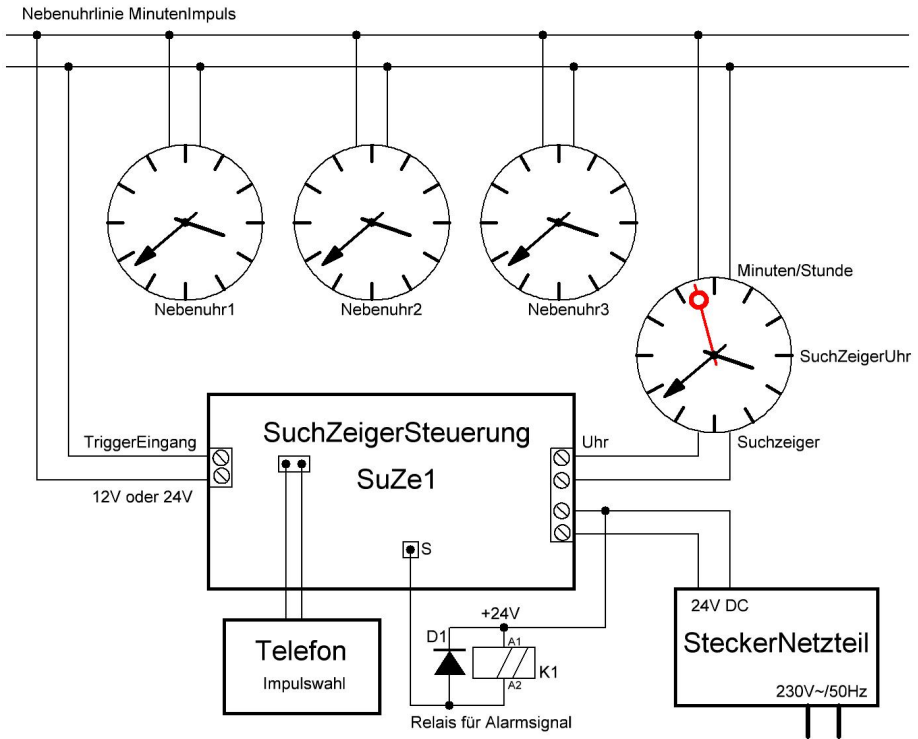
Nebenuhrlinie MinutenImpuls

Nebenuhr1

Nebenuhr2

Nebenuhr3

Minuten/Stunde

SuchZeigerUhr

TriggerEingang

SuchZeigerSteuerung

SuZe1

Uhr

Suchzeiger

12V oder 24V

S

+24V

D1

A1

K1

A2

Telefon

Impulswahl

Relais für Alarmsignal

24V DC

SteckerNetzteil

230V~/50Hz